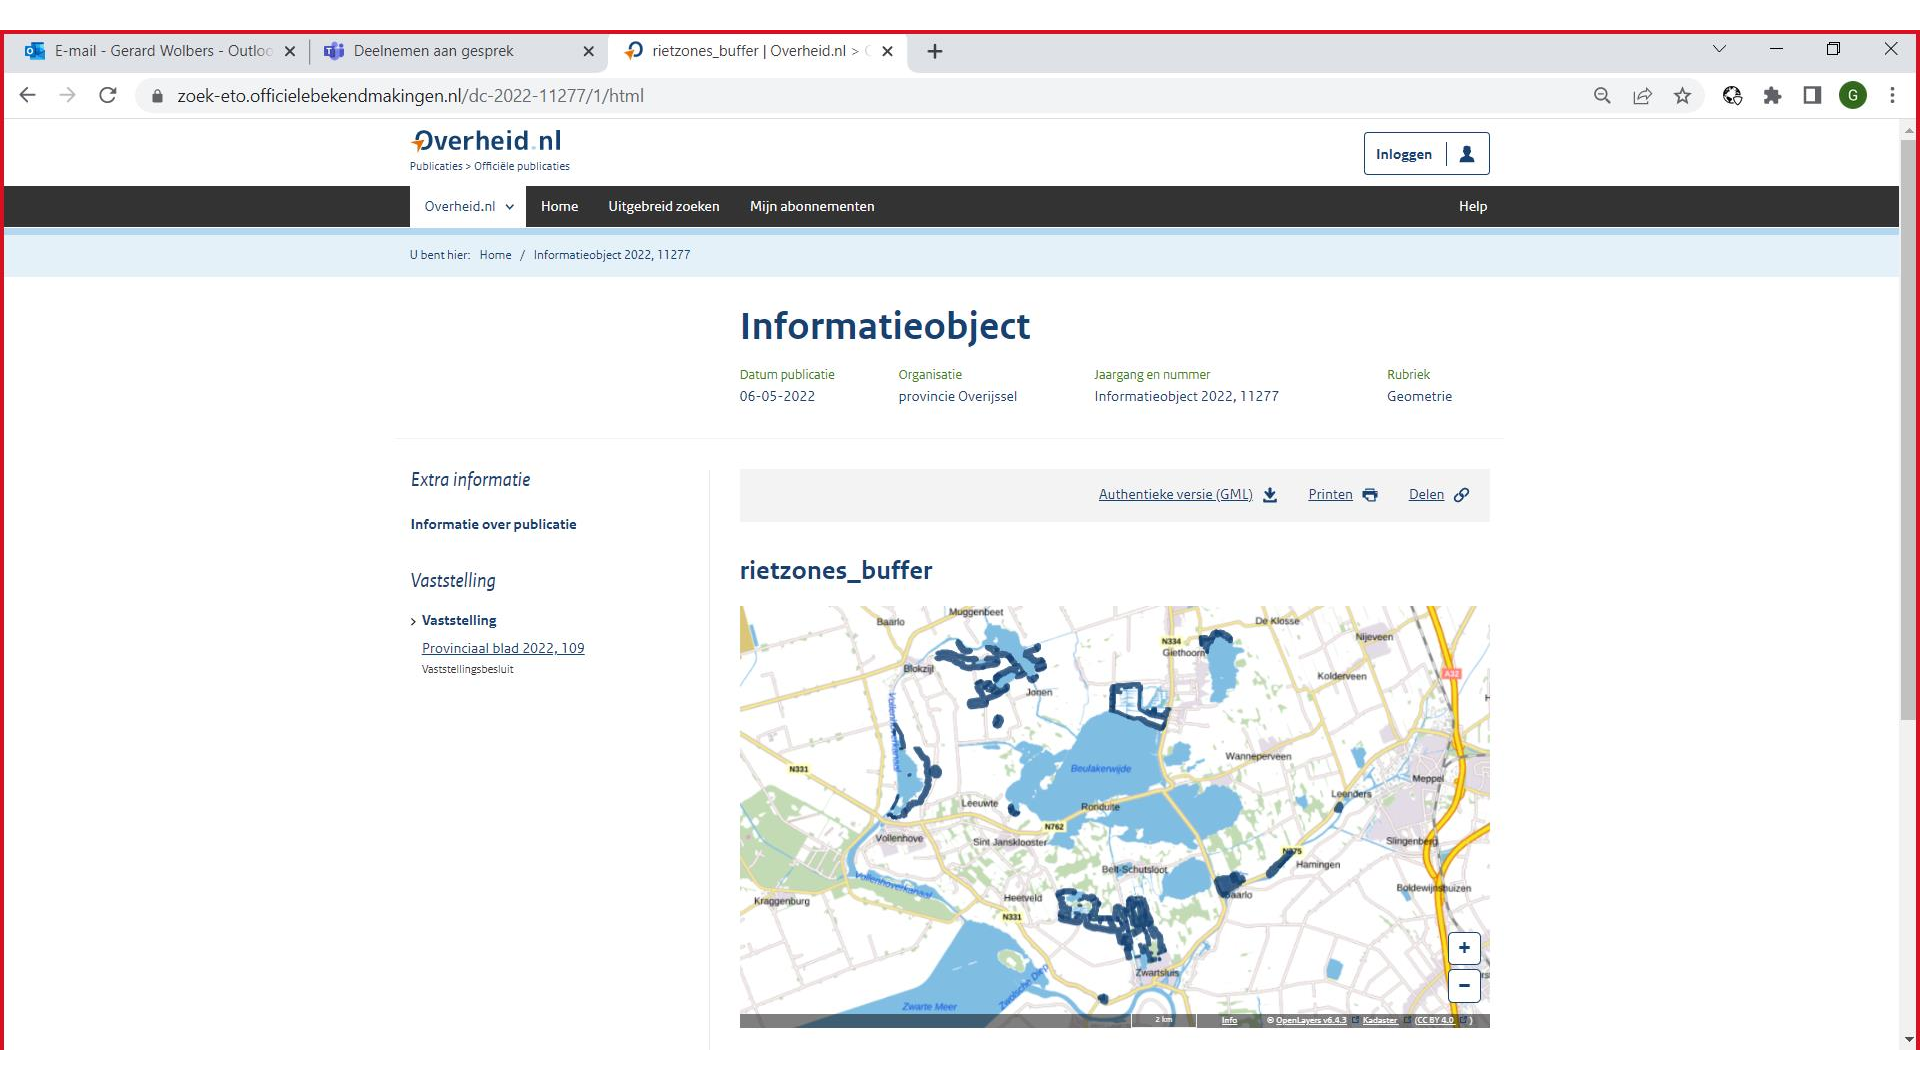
E-mail - Gerard Wolbers - Outloo ×
Deelnemen aan gesprek ×
rietzones_buffer | Overheid.nl > ×
+

zoek-eto.officielebekendmakingen.nl/dc-2022-11277/1/html

G

Overheid.nl
Publicaties > Officiële publicaties

Inloggen

Overheid.nl
Home
Uitgebreid zoeken
Mijn abonnementen
Help

U bent hier: Home / Informatieobject 2022, 11277

Informatieobject

| Datum publicatie | Organisatie | Jaargang en nummer | Rubriek |
|---|---|---|---|
| 06-05-2022 | provincie Overijssel | Informatieobject 2022, 11277 | Geometrie |

Extra informatie

Informatie over publicatie

Vaststelling

Vaststelling

Provinciaal blad 2022, 109

Vaststellingsbesluit

Authentieke versie (GML)
Printen
Delen

rietzones_buffer

Baarlo
Muggenbeet
N334
Giethoorn
De Klosse
Nijeveen
Blokzijl
Jonen
Kolderveen
A32
Vollenhoverkanaal
Beulakerwijde
Wanneperveen
N331
Leeuwte
Ronduite
Meppel
Leenders
Vollenhove
N762
Sint Jansklooster
N375
Slingenberg
Hamingen
Belt-Schutsloot
Kraggenburg
Heetveld
Vollenhoverkanaal
Baarlo
Boldewijnsbuizen
N331
Zwartsluis
Zwarte Meer
Zwolsche Diep
+
−
2 km
Info
© OpenLayers v6.4.3
Kadaster
(CC BY 4.0)